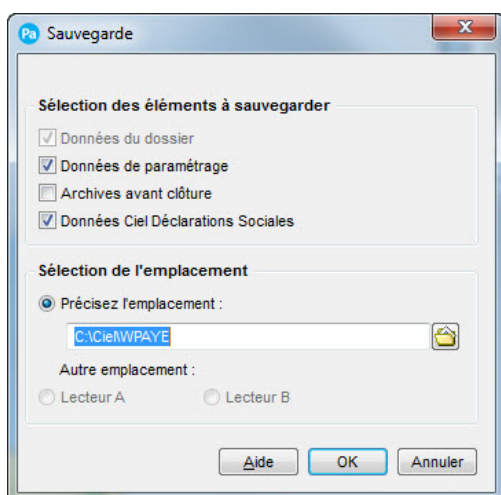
Pa Sauvegarde

x

Sélection des éléments à sauvegarder

Données du dossier

Données de paramétrage

Archives avant clôture

Données Ciel Déclarations Sociales

Sélection de l'emplacement

Précisez l'emplacement :

C:\Ciel\WPAYE

Autre emplacement :

Lecteur A

Lecteur B

Aide

OK

Annuler